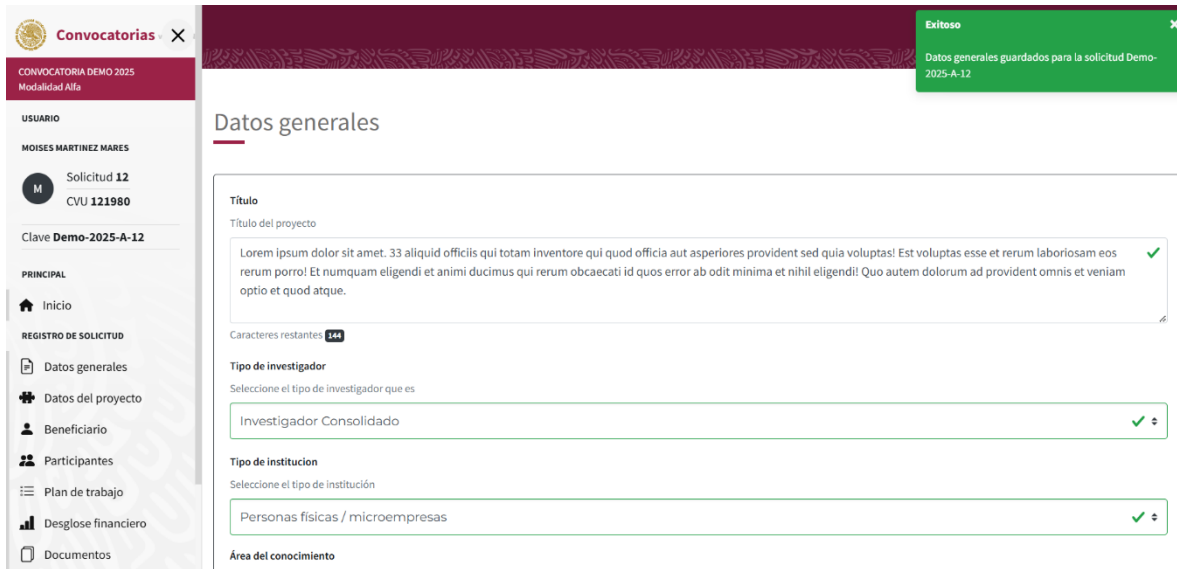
Convocatorias ✕

CONVOCATORIA DEMO 2025
Modalidad Alfa

USUARIO

MOISES MARTINEZ MARES

M Solicitud 12
CVU 121980

Clave Demo-2025-A-12

PRINCIPAL

Inicio

REGISTRO DE SOLICITUD

Datos generales

Datos del proyecto

Beneficiario

Participantes

Plan de trabajo

Desglose financiero

Documentos

Exitoso ×

Datos generales guardados para la solicitud Demo-2025-A-12

Datos generales

Título

Título del proyecto

Lorem ipsum dolor sit amet. 33 aliquid officiis qui totam inventore qui quod officia aut asperiores provident sed quia voluptas! Est voluptas esse et rerum laboriosam eos rerum porro! Et numquam eligendi et animi ducimus qui rerum obcaecati id quos error ab odit minima et nihil eligendi! Quo autem dolorum ad provident omnis et veniam optio et quod atque.

Caracteres restantes 144

Tipo de investigador

Seleccione el tipo de investigador que es

Investigador Consolidado

Tipo de institucion

Seleccione el tipo de institución

Personas físicas / microempresas

Área del conocimiento